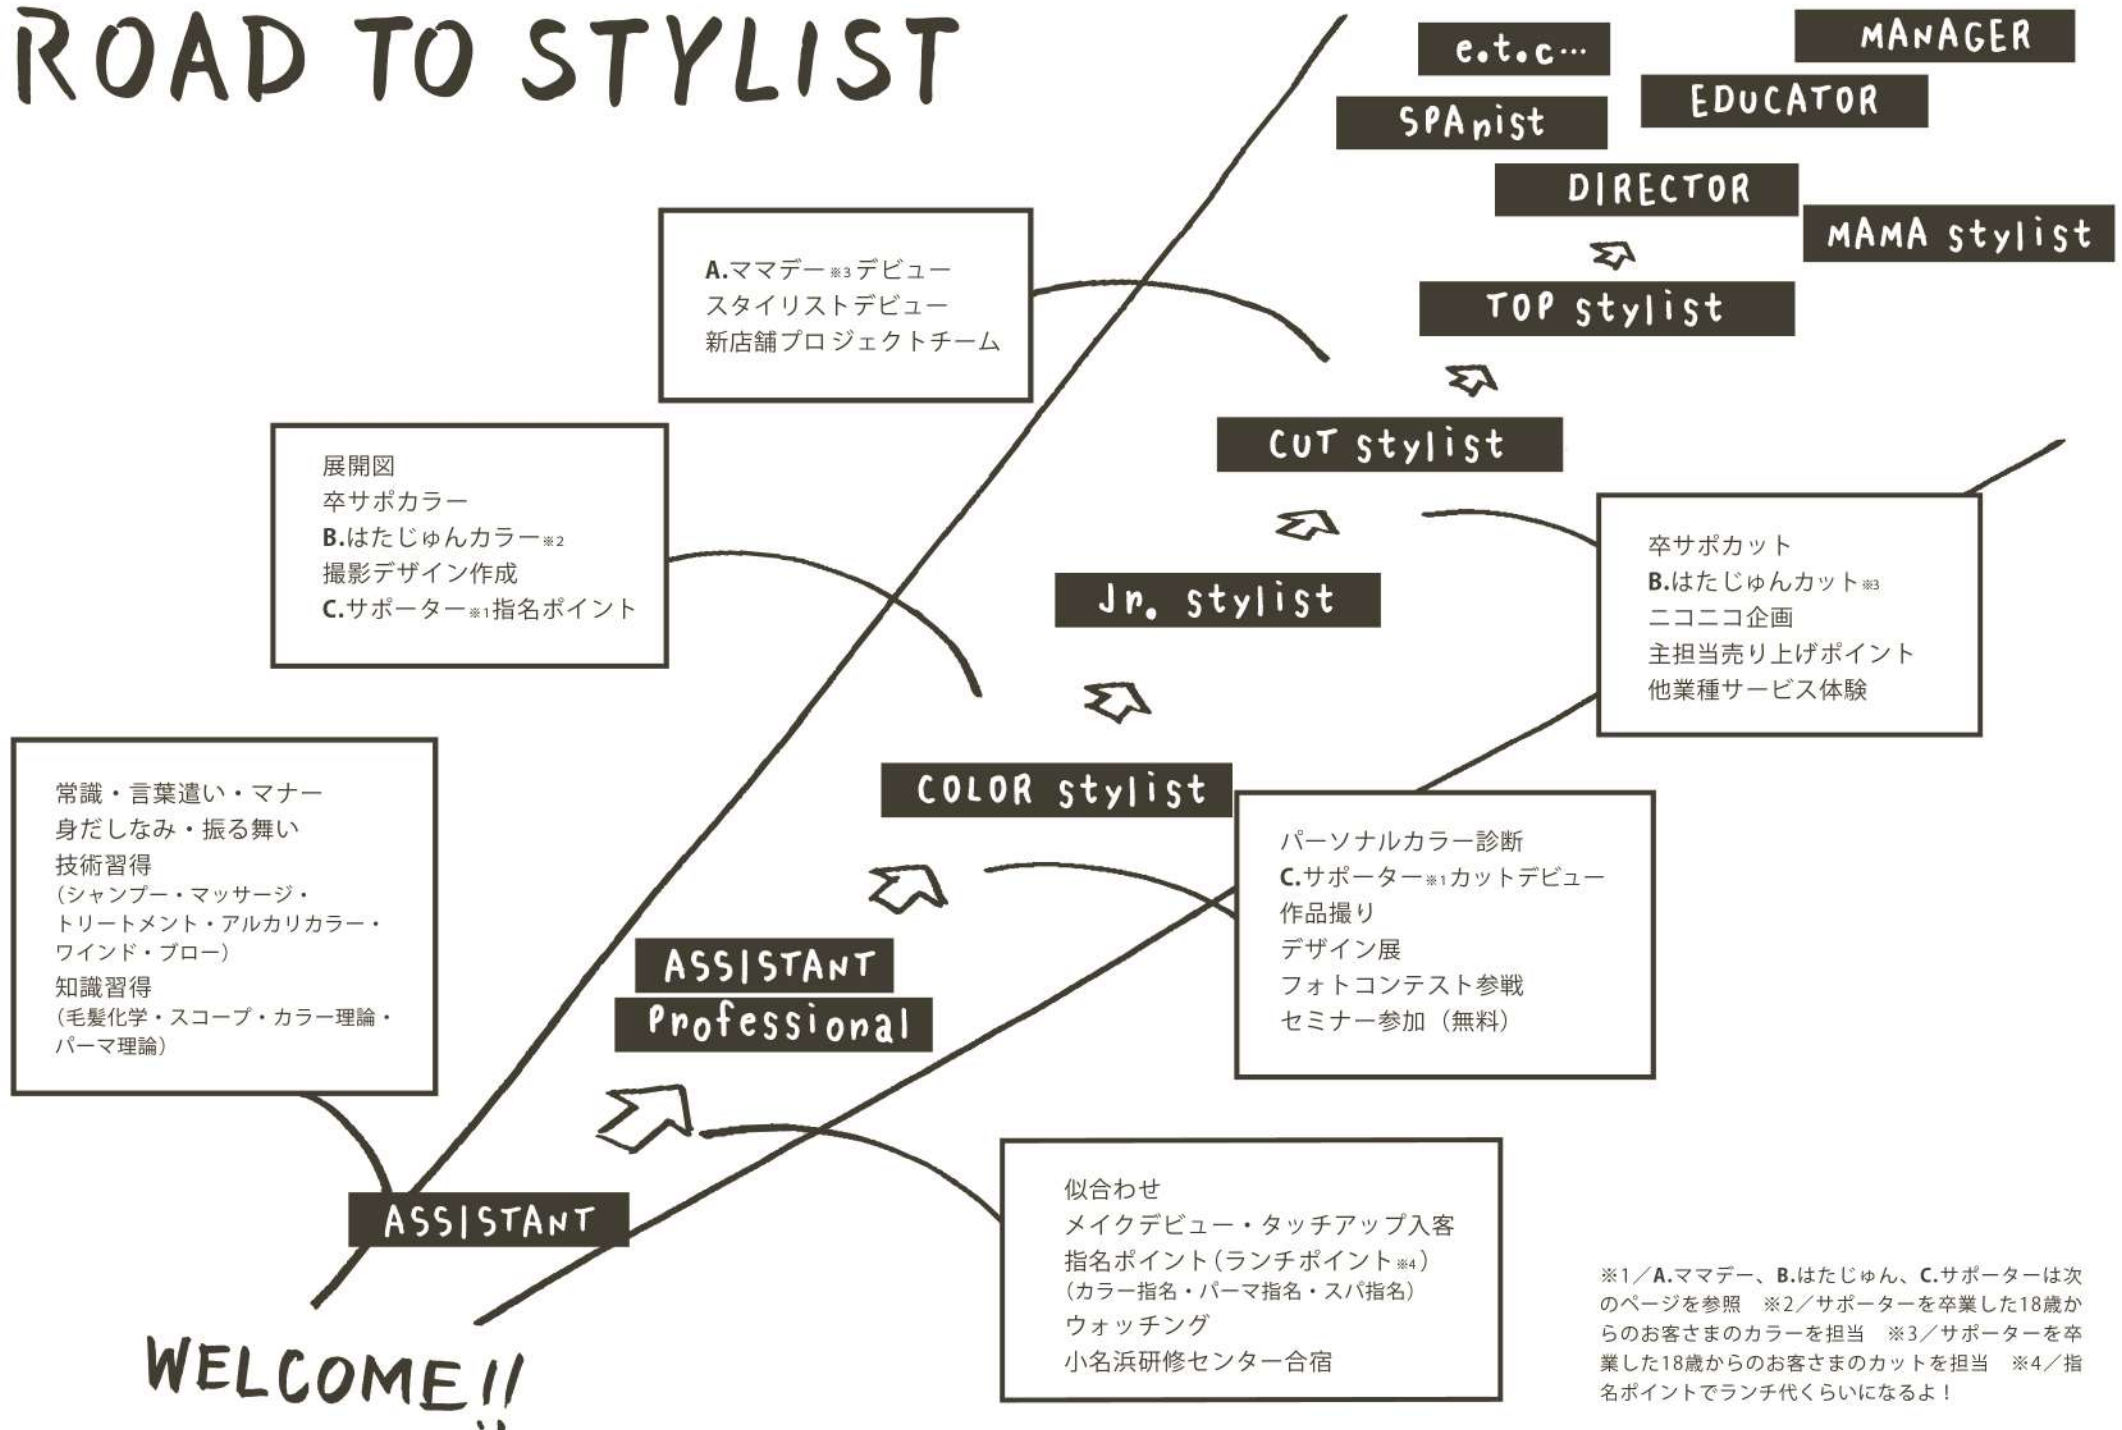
ROAD TO STYLIST

e.t.c…

MANAGER

EDUCATOR

SPAnist

DIRECTOR

MAMA stylist

TOP stylist

A.ママデー※3デビュー
スタイリストデビュー
新店舗プロジェクトチーム

CUT stylist

展開図
卒サポカラー
B.はたじゅんカラー※2
撮影デザイン作成
C.サポーター※1指名ポイント

卒サポカット
B.はたじゅんカット※3
ニコニコ企画
主担当売り上げポイント
他業種サービス体験

Jr. stylist

COLOR stylist

常識・言葉遣い・マナー
身だしなみ・振る舞い
技術習得
（シャンプー・マッサージ・トリートメント・アルカリカラー・ワインド・ブロー）
知識習得
（毛髪化学・スコープ・カラー理論・パーマ理論）

パーソナルカラー診断
C.サポーター※1カットデビュー
作品撮り
デザイン展
フォトコンテスト参戦
セミナー参加（無料）

ASSISTANT
Professional

ASSISTANT

似合わせ
メイクデビュー・タッチアップ入客
指名ポイント（ランチポイント※4）
（カラー指名・パーマ指名・スパ指名）
ウォッチング
小名浜研修センター合宿

WELCOME!!

※1／A.ママデー、B.はたじゅん、C.サポーターは次のページを参照　※2／サポーターを卒業した18歳からのお客さまのカラーを担当　※3／サポーターを卒業した18歳からのお客さまのカットを担当　※4／指名ポイントでランチ代くらいになるよ！